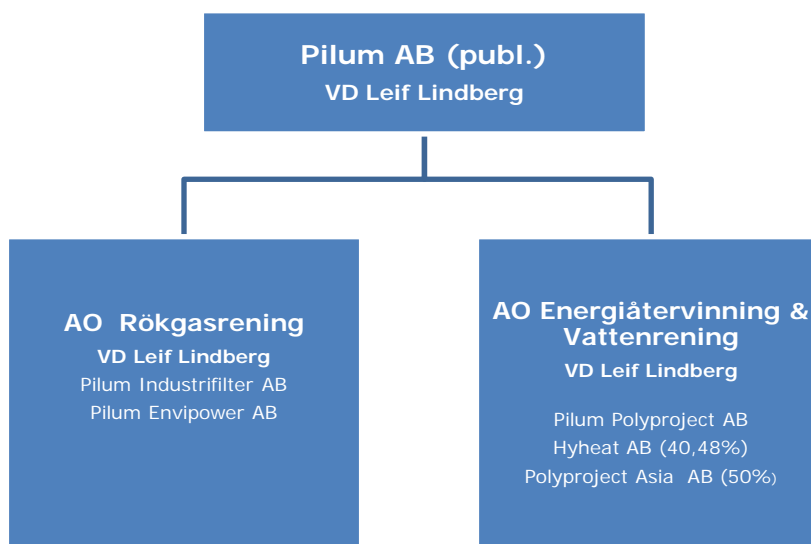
Pilum AB (publ.)
VD Leif Lindberg

AO Rökgasrening
VD Leif Lindberg
Pilum Industrifilter AB
Pilum Envipower AB

AO Energiåtervinning & Vattenrening
VD Leif Lindberg
Pilum Polyproject AB
Hyheat AB (40,48%)
Polyproject Asia AB (50%)